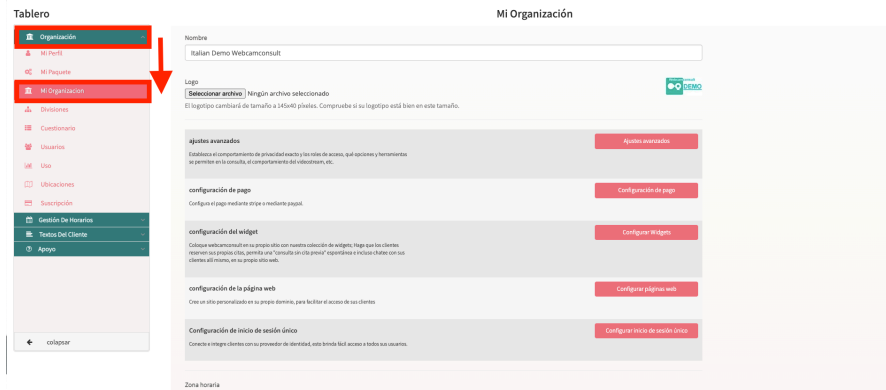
Tablero

Organización
Mi Perfil
Mi Paquete
Mi Organizacion
Divisiones
Cuestionario
Usuarios
Uso
Ubicaciones
Suscripción
Gestión De Horarios
Textos Del Cliente
Apoyo

colapsar

Mi Organización

Nombre
Italian Demo Webcamconsult

Logo
Seleccionar archivo Ningún archivo seleccionado
DEMO
El logotipo cambiará de tamaño a 145x40 píxeles. Compruebe si su logotipo está bien en este tamaño.

ajustes avanzados
Establezca el comportamiento de privacidad exacto y las roles de acceso, qué opciones y herramientas se permiten en la consulta, el comportamiento del videostream, etc.
Ajustes avanzados

configuración de pago
Configura el pago mediante stripe o mediante paypal.
Configuración de pago

configuración del widget
Coloque webcamconsult en su propio sitio con nuestra colección de widgets; Haga que los clientes reserven sus propias citas, permita una "consulta sin cita previa" espontánea o incluso chatee con sus clientes allí mismo, en su propio sitio web.
Configurar Widgets

configuración de la página web
Cree un sitio personalizado en su propio dominio, para facilitar el acceso de sus clientes
Configurar páginas web

Configuración de inicio de sesión único
Conecte e integre clientes con su proveedor de identidad, esto brinda fácil acceso a todos sus usuarios.
Configurar inicio de sesión único

Zona horaria